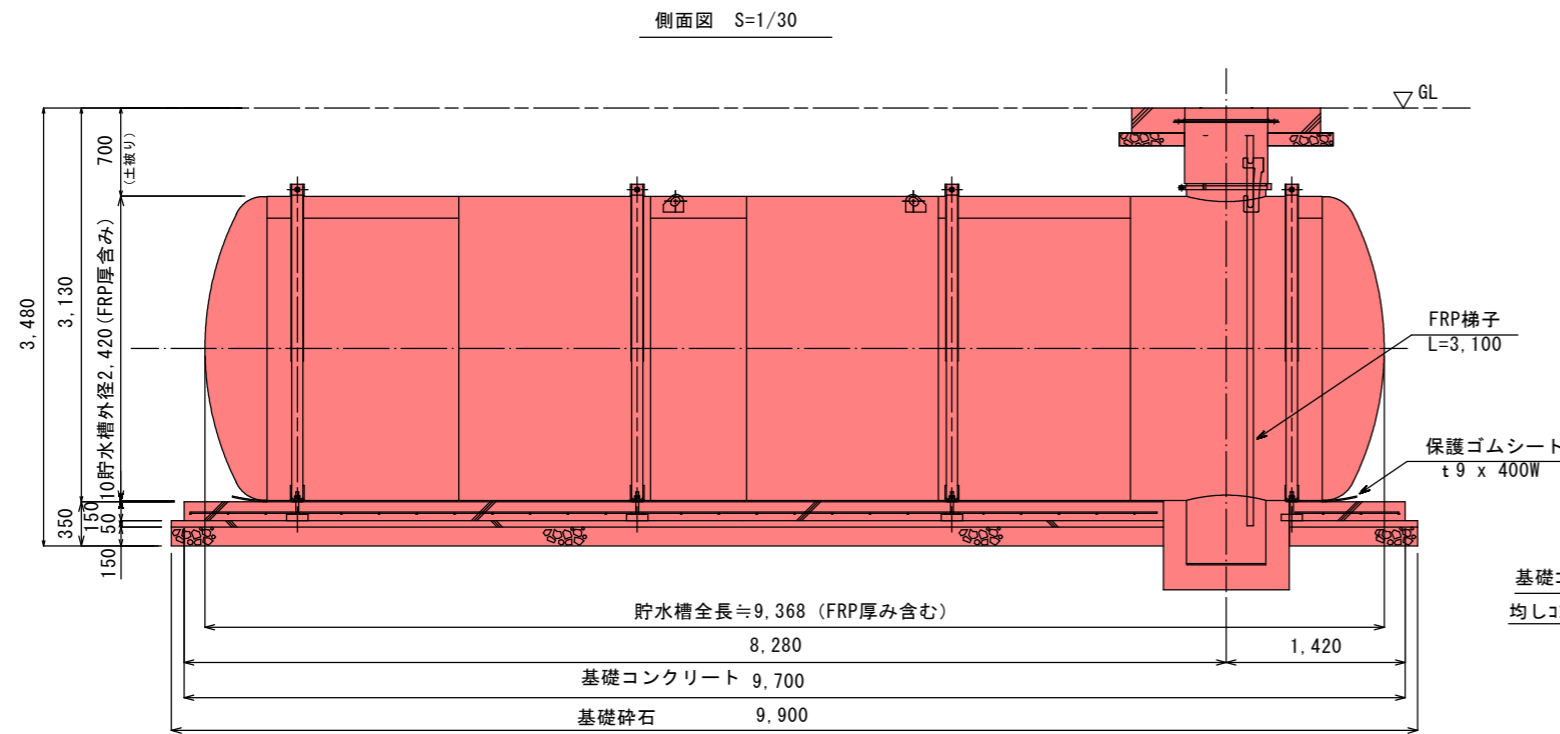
側面図 S=1/30

GL

700
(土被り)

3,480

3,130

10貯水槽外径2,420(FRP厚含み)

FRP梯子
L=3,100

保護ゴムシート
t9 x 400W

350

150

50

150

150

基礎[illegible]

均しコ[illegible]

貯水槽全長≒9,368 (FRP厚み含む)

8,280

1,420

基礎コンクリート 9,700

基礎砕石 9,900